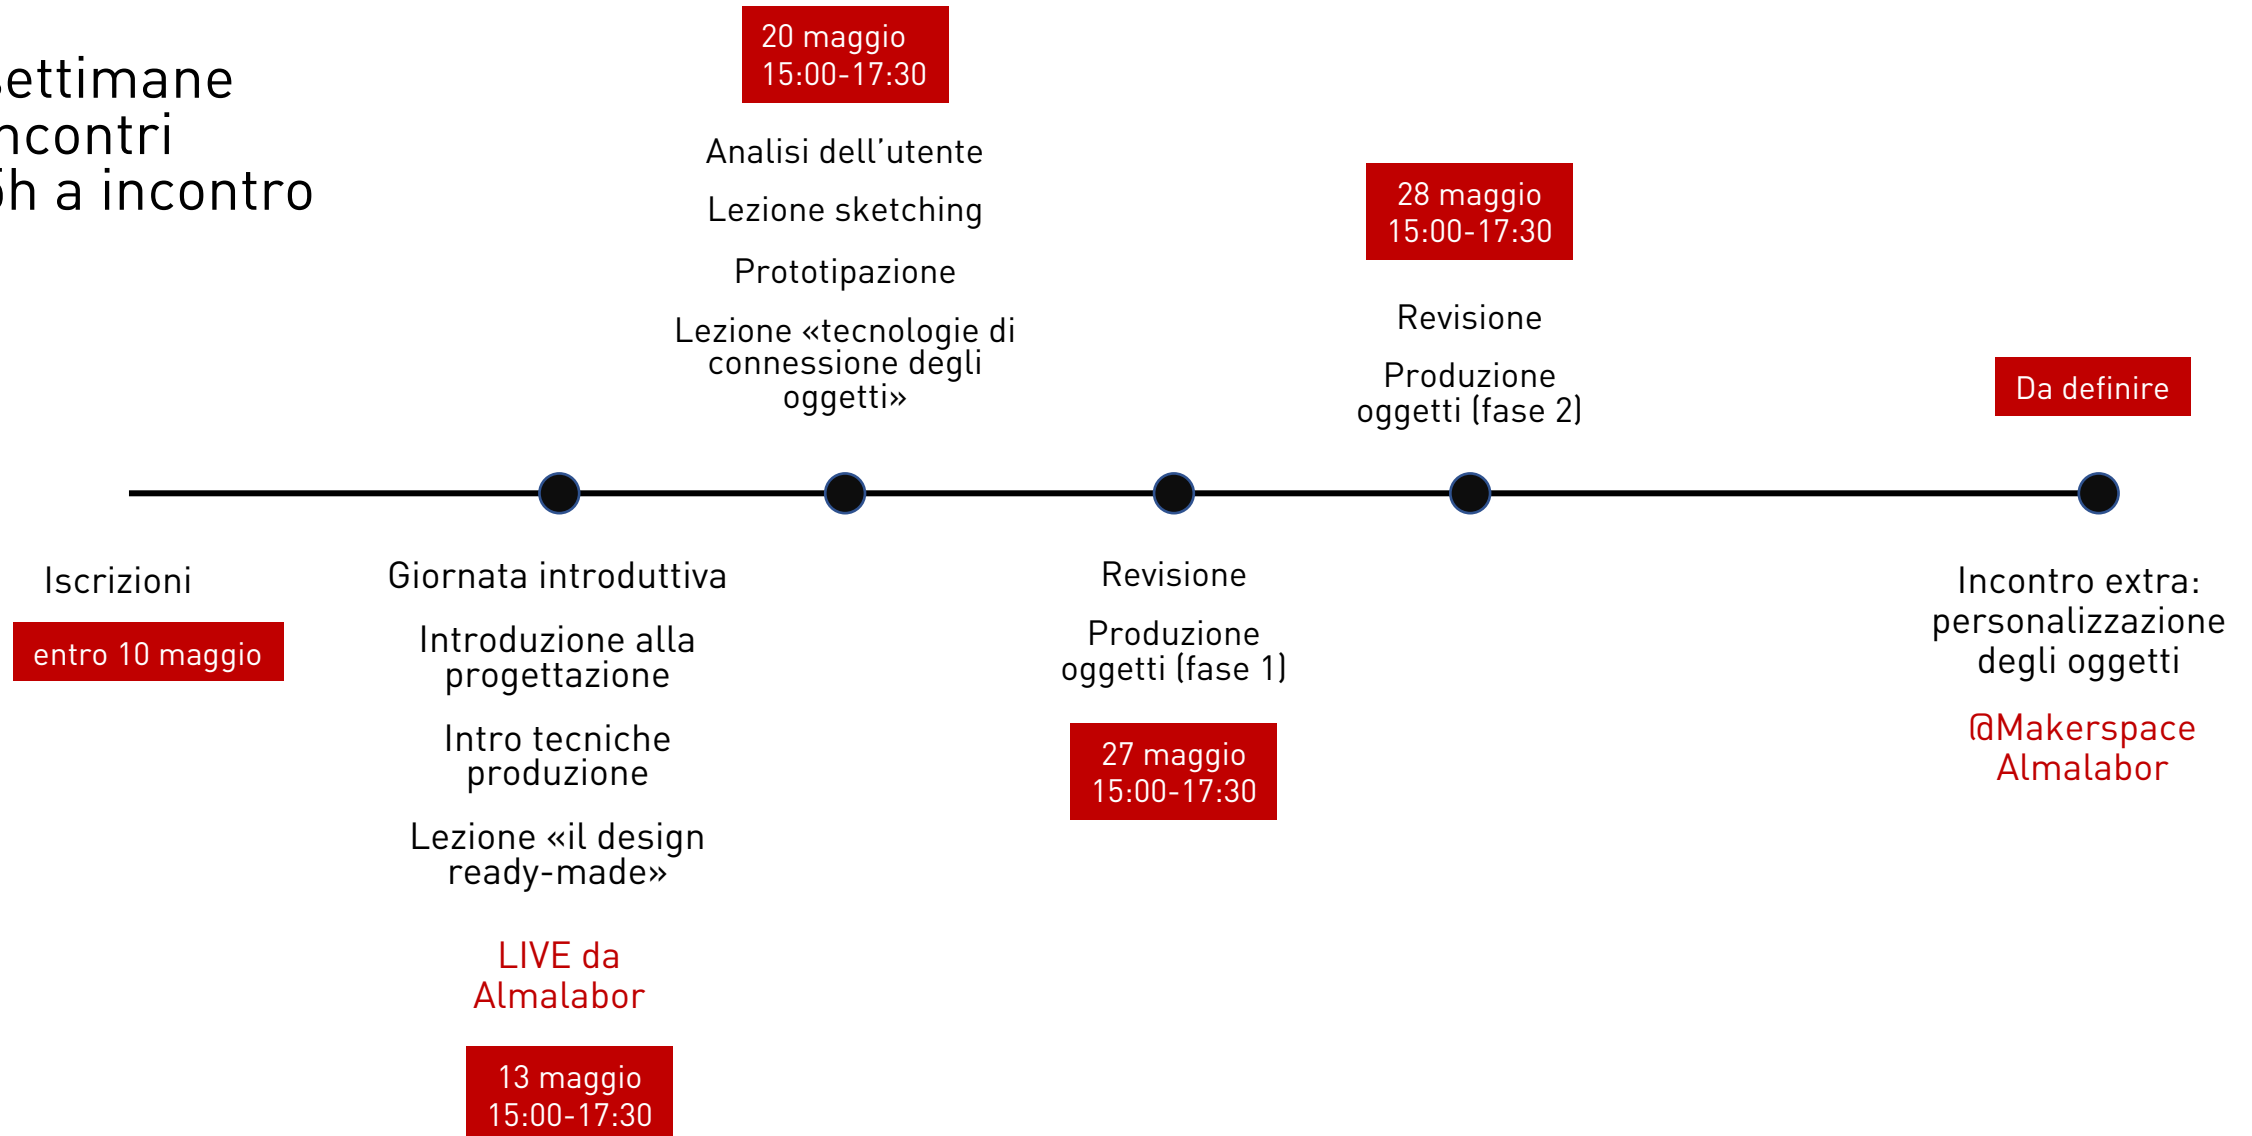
ettimane
ncontri
h a incontro

20 maggio
15:00-17:30

Analisi dell'utente

Lezione sketching

Prototipazione

Lezione «tecnologie di connessione degli oggetti»

28 maggio
15:00-17:30

Revisione

Produzione oggetti (fase 2)

Da definire

Iscrizioni

entro 10 maggio

Giornata introduttiva

Introduzione alla progettazione

Intro tecniche produzione

Lezione «il design ready-made»

LIVE da Almalabor

13 maggio
15:00-17:30

Revisione

Produzione oggetti (fase 1)

27 maggio
15:00-17:30

Incontro extra: personalizzazione degli oggetti

@Makerspace Almalabor